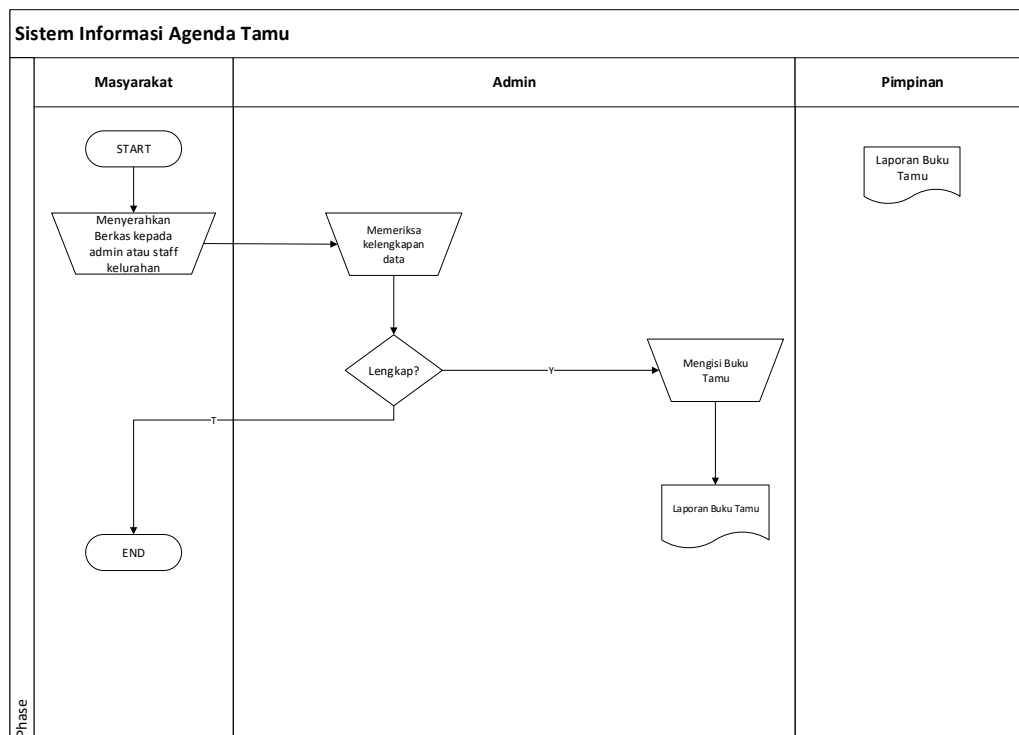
Sistem Informasi Agenda Tamu

Masyarakat

Admin

Pimpinan

START

Menyerahkan Berkas kepada admin atau staff kelurahan

Memeriksa kelengkapan data

Laporan Buku Tamu

Lengkap?

Y

Mengisi Buku Tamu

T

Laporan Buku Tamu

END

Phase